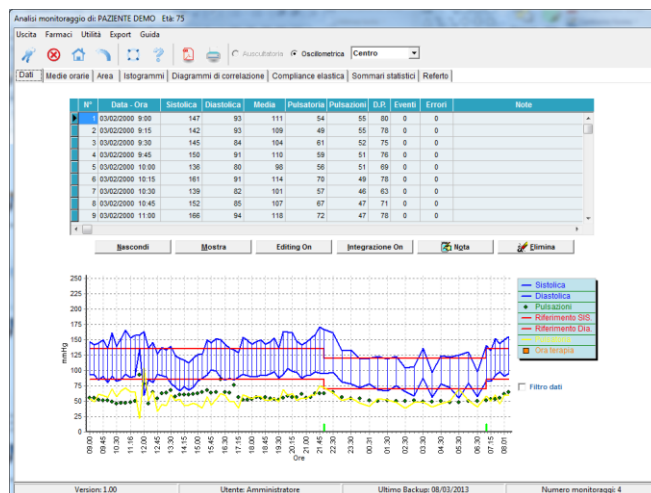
Analisi monitoraggio di: PAZIENTE DEMO Età: 75

Uscita Farmaci Utilità Export Guida

Auscultatoria Oscillometrica Centro

Dati | Medie orarie | Area | Istogrammi | Diagrammi di correlazione | Compliance elastica | Sommari statistici | Referto

| N° | Data - Ora | Sistolica | Diastolica | Media | Pulsatoria | Pulsazioni | D.P. | Eventi | Errori | Note |
|---|---|---|---|---|---|---|---|---|---|---|
| 1 | 03/02/2000 9:00 | 147 | 93 | 111 | 54 | 55 | 80 | 0 | 0 | |
| 2 | 03/02/2000 9:15 | 142 | 93 | 109 | 49 | 55 | 78 | 0 | 0 | |
| 3 | 03/02/2000 9:30 | 145 | 84 | 104 | 61 | 52 | 75 | 0 | 0 | |
| 4 | 03/02/2000 9:45 | 150 | 91 | 110 | 59 | 51 | 76 | 0 | 0 | |
| 5 | 03/02/2000 10:00 | 136 | 80 | 98 | 56 | 51 | 69 | 0 | 0 | |
| 6 | 03/02/2000 10:15 | 161 | 91 | 114 | 70 | 49 | 78 | 0 | 0 | |
| 7 | 03/02/2000 10:30 | 139 | 82 | 101 | 57 | 46 | 63 | 0 | 0 | |
| 8 | 03/02/2000 10:45 | 152 | 85 | 107 | 67 | 47 | 71 | 0 | 0 | |
| 9 | 03/02/2000 11:00 | 166 | 94 | 118 | 72 | 47 | 78 | 0 | 0 | |

Nascondi | Mostra | Editing On | Integrazione On | Nota | Elimina

250 225 200 175 150 125 100 75 50 25 0
mmHg

09:00 09:45 10:30 11:15 12:00 12:45 13:30 14:15 15:00 15:45 16:30 17:15 18:00 18:45 19:30 20:15 21:00 21:45 22:30 23:30 00:31 01:30 02:30 03:30 04:30 05:30 06:30 07:15 08:01
Ore

Sistolica
Diastolica
Pulsazioni
Riferimento SIS.
Riferimento Dia.
Pulsatoria
Ora terapia

Filtro dati

Version: 1.00 | Utente: Amministratore | Ultimo Backup: 08/03/2013 | Numero monitoraggio: 4